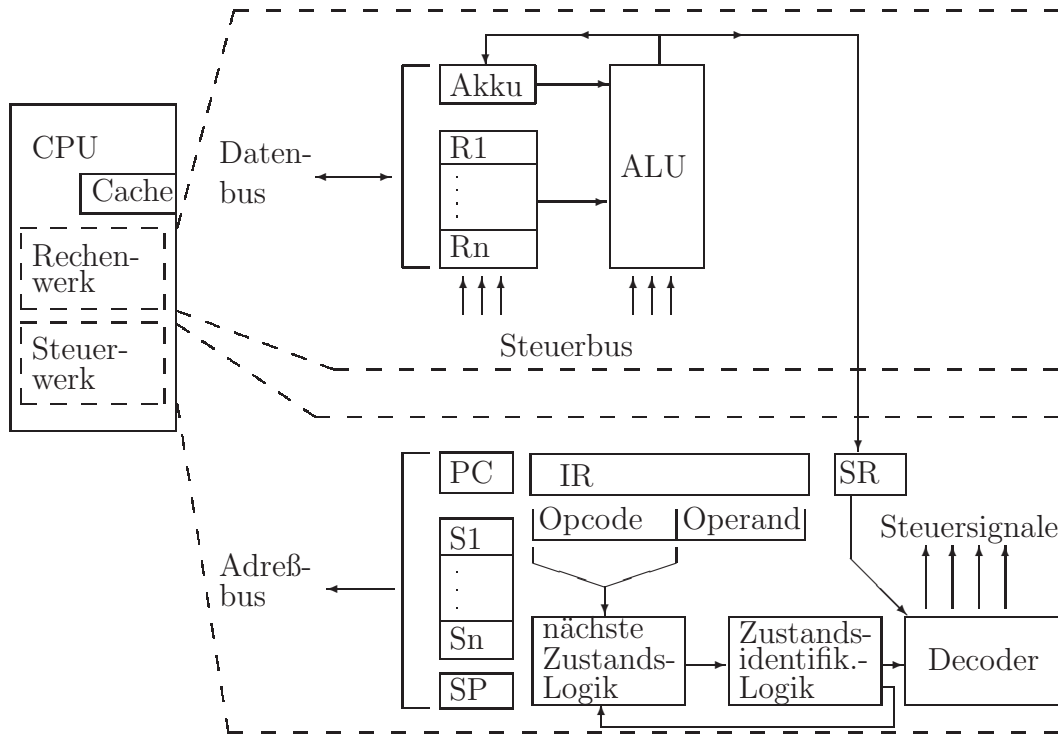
CPU

Cache

Rechenwerk

Steuerwerk

Datenbus

Akku

R1

.
.
.

Rn

ALU

Steuerbus

PC

IR

Opcode

Operand

SR

Steuersignale

S1

.
.
.

Sn

SP

Adreßbus

nächste Zustands-Logik

Zustandsidentifik.-Logik

Decoder